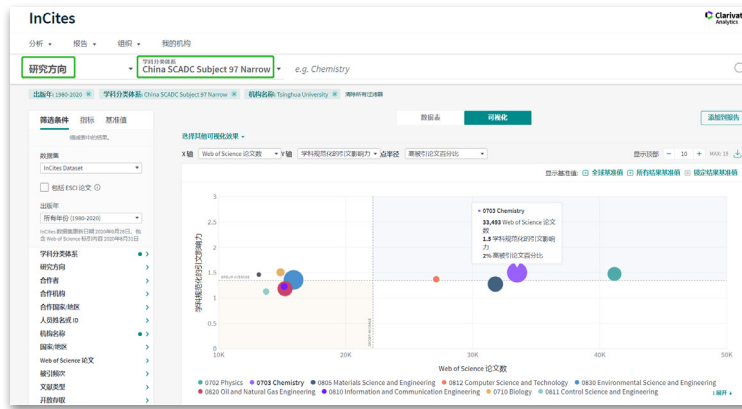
InCites

Clarivate Analytics

分析 ▾ 报告 ▾ 组织 ▾ 我的机构

研究方向 ▾

学科分类体系
China SCADC Subject 97 Narrow ▾

e.g. Chemistry

出版年: 1980-2020 ✕ 学科分类体系: China SCADC Subject 97 Narrow ✕ 机构名称: Tsinghua University ✕ 清除所有过滤器

筛选条件 指标 基准值

数据表 可视化

添加到报告

选择目前可视化效果 ▾

X轴 Web of Science 论文数 ▾ Y轴 学科规范化的引文影响力 ▾ 点半径 高被引论文百分比 ▾

显示前 ▾ 10 ▾ MAX: 19

显示基准值: 全球基准值 所有结果基准值 锁定结果基准值

数据集
InCites Dataset

包括 ESCI 论文

出版年
所有年份 (1980-2020)

InCites 数据集更新日期 2020年8月28日。包含 Web of Science 核心内容 2020年8月31日

学科分类体系
研究方向
合作者
合作机构
合作国家/地区
人员姓名或 ID
机构名称
国家/地区
Web of Science 论文
被引频次
文献类型
开放存取

0703 Chemistry
33,493 Web of Science 论文数
1.5 学科规范化的引文影响力
2% 高被引论文百分比

学科规范化的引文影响力

3
2.5
2
1.5
1
0.5
0

10K 20K 30K 40K 50K

Web of Science 论文数

0702 Physics 0703 Chemistry 0805 Materials Science and Engineering 0812 Computer Science and Technology 0830 Environmental Science and Engineering 0820 Oil and Natural Gas Engineering 0810 Information and Communication Engineering 0710 Biology 0811 Control Science and Engineering

1 展开 ▸